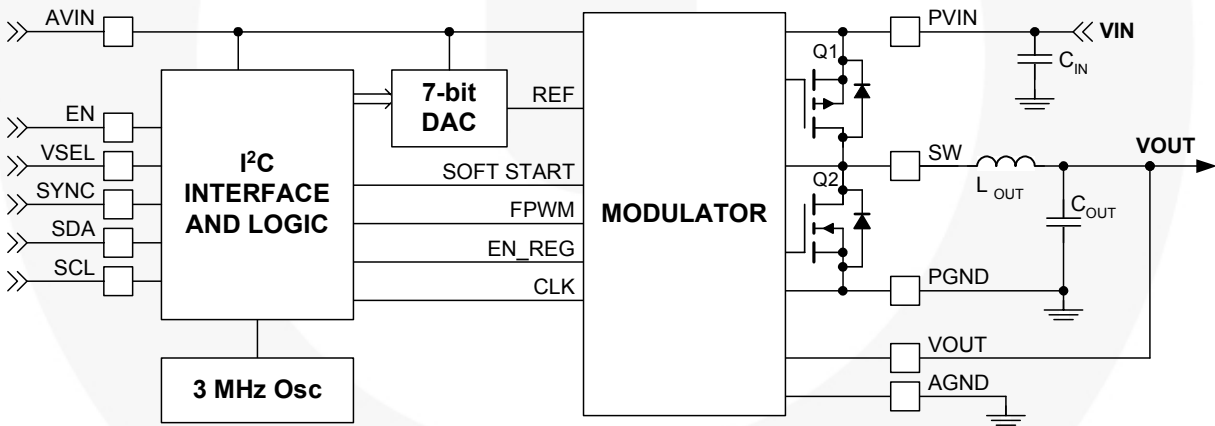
AVIN

EN

VSEL

SYNC

SDA

SCL

$I^2C$ INTERFACE AND LOGIC

7-bit DAC

REF

SOFT START

FPWM

EN_REG

CLK

3 MHz Osc

MODULATOR

Q1

Q2

PVIN

VIN

$C_{IN}$

SW

$L_{OUT}$

VOUT

$C_{OUT}$

PGND

VOUT

AGND